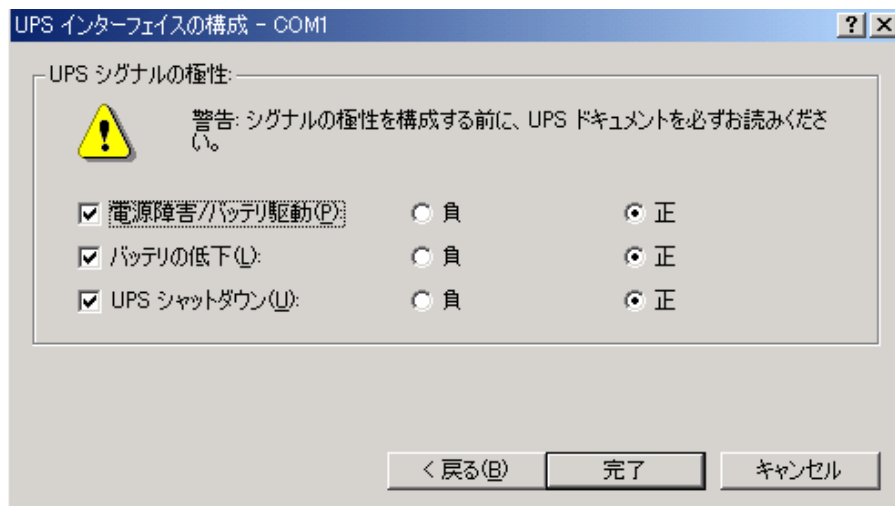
UPS インターフェイスの構成 - COM1

? ×

UPS シグナルの極性:

警告: シグナルの極性を構成する前に、UPS ドキュメントを必ずお読みください。

☑ 電源障害/バッテリ駆動(P): ○ 負 ◉ 正

☑ バッテリの低下(L): ○ 負 ◉ 正

☑ UPS シャットダウン(U): ○ 負 ◉ 正

< 戻る(B) 完了 キャンセル